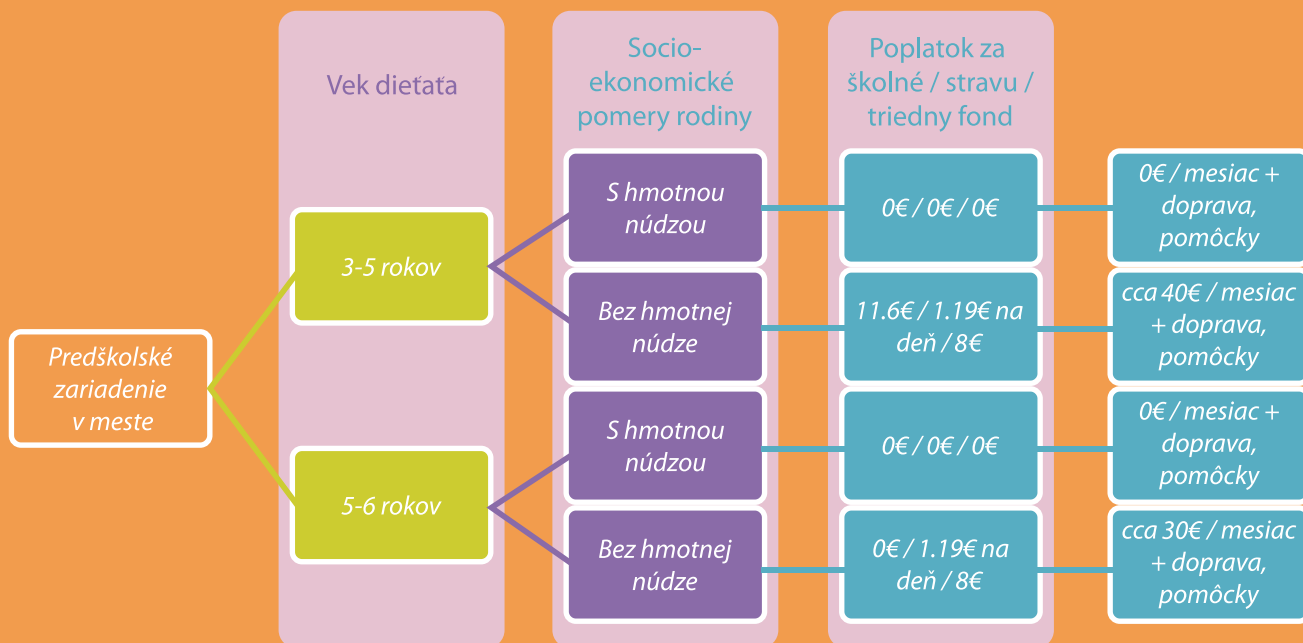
Vek dieťaťa

Socio-ekonomické pomery rodiny

Poplatok za školné / stravu / triedny fond

Predškolské zariadenie v meste

3-5 rokov

S hmotnou núdzou

0€ / 0€ / 0€

0€ / mesiac + doprava, pomôcky

Bez hmotnej núdze

11.6€ / 1.19€ na deň / 8€

cca 40€ / mesiac + doprava, pomôcky

5-6 rokov

S hmotnou núdzou

0€ / 0€ / 0€

0€ / mesiac + doprava, pomôcky

Bez hmotnej núdze

0€ / 1.19€ na deň / 8€

cca 30€ / mesiac + doprava, pomôcky